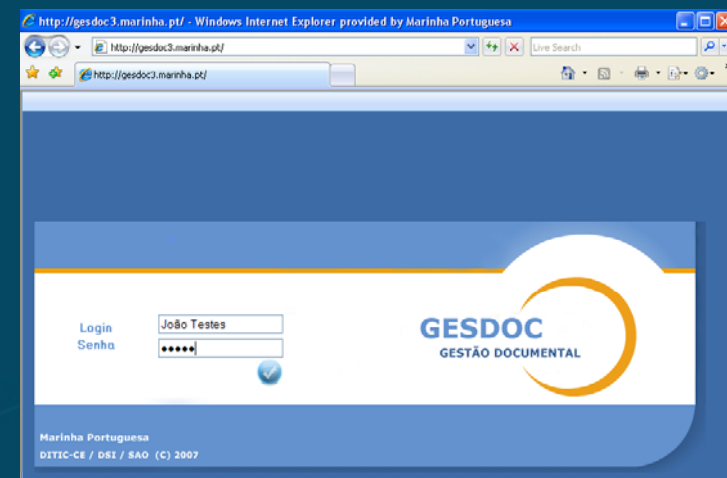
http://gesdoc3.marinha.pt/ - Windows Internet Explorer provided by Marinha Portuguesa

http://gesdoc3.marinha.pt/

Live Search

http://gesdoc3.marinha.pt/

Login João Testes

Senha •••••

GESDOC

GESTÃO DOCUMENTAL

Marinha Portuguesa

DITIC-CE / DSI / SAO (C) 2007